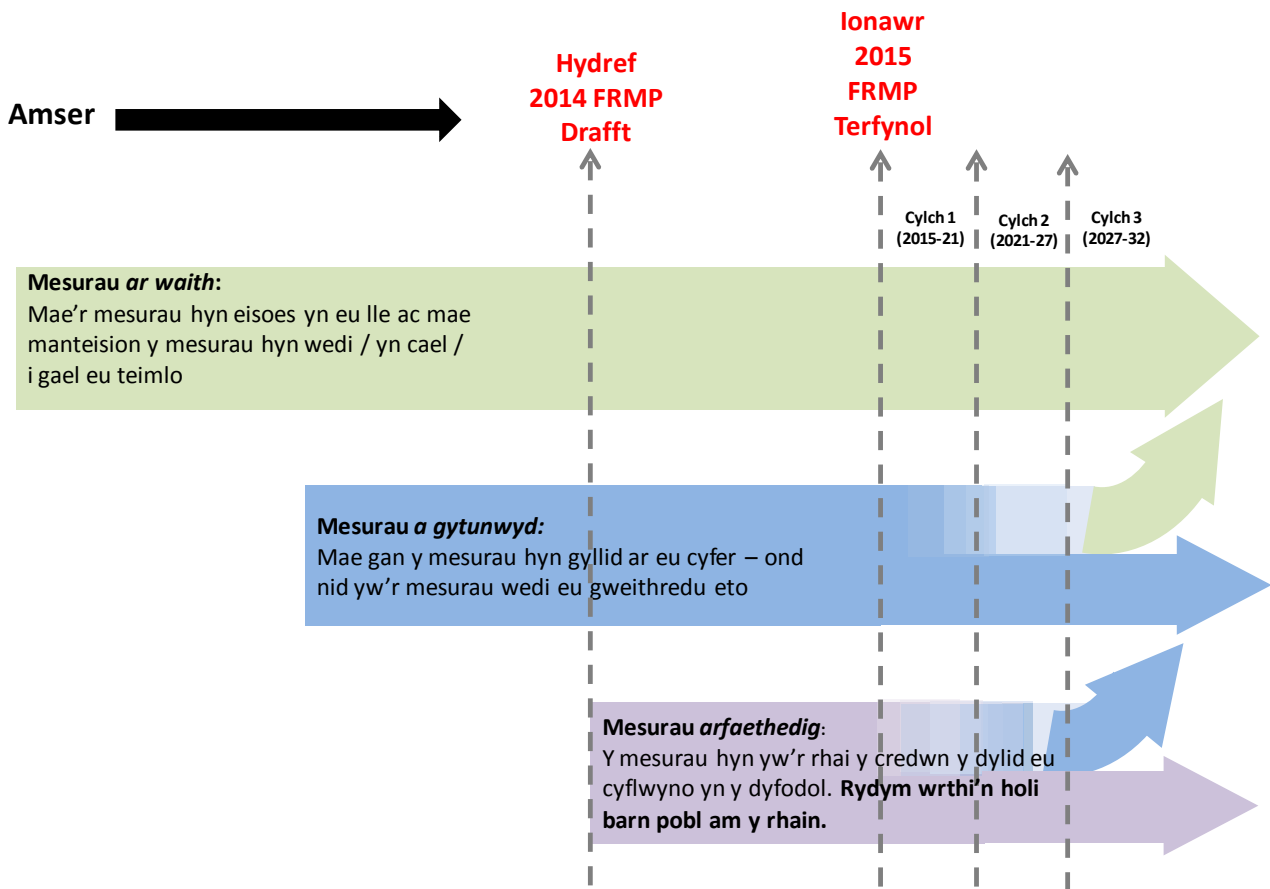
Amser

Hydref 2014 FRMP Drafft

Ionawr 2015 FRMP Terfynol

Cylch 1 (2015-21)

Cylch 2 (2021-27)

Cylch 3 (2027-32)

**Mesurau *ar waith*:**
Mae'r mesurau hyn eisoes yn eu lle ac mae manteision y mesurau hyn wedi / yn cael / i gael eu teimlo

**Mesurau *a gytunwyd:***
Mae gan y mesurau hyn gyllid ar eu cyfer – ond nid yw'r mesurau wedi eu gweithredu eto

**Mesurau *arfaethedig*:**
Y mesurau hyn yw'r rhai y credwn y dylid eu cyflwyno yn y dyfodol. **Rydym wrthi'n holi barn pobl am y rhain.**